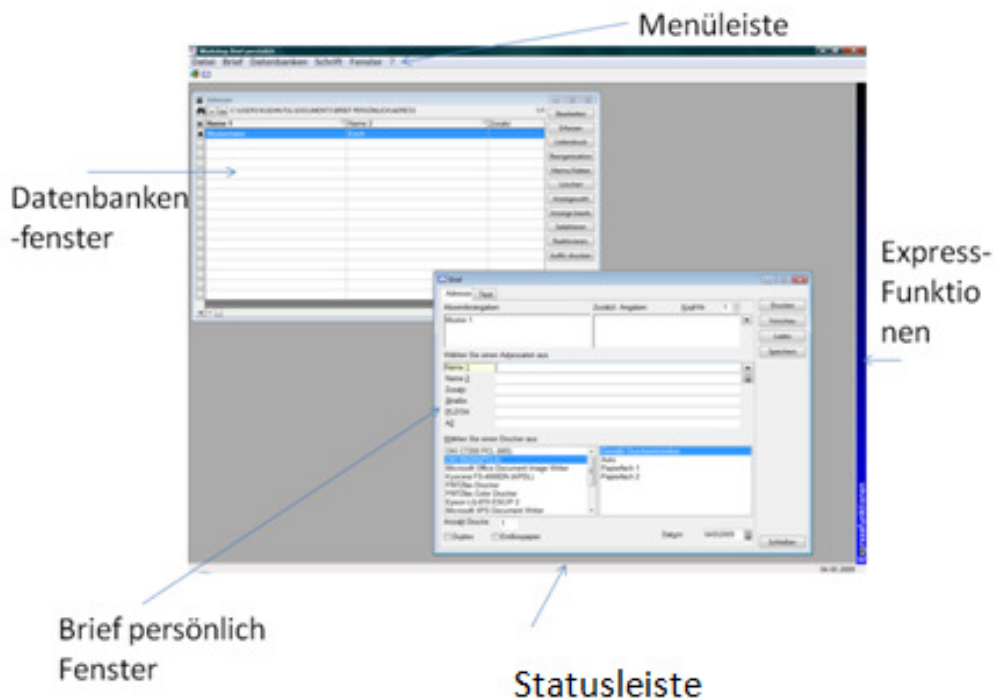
Menüleiste

Datei Brief Datenbanken Schrift Fenster ?

Datenbanken -fenster

Adressen

Name 1 | Name 2 | Zusatz

Bearbeiten
Erfassen
Löschen
Drucken

Express-Funktionen

Brief

Adresse Text

Drucken
Löschen
Laden
Speichern

Wählen Sie einen Adressaten aus

Name 1
Name 2
Zusatz
Straße
PLZ/Ort

Wählen Sie einen Drucker aus

Microsoft Office Document Image Writer
Microsoft XPS Document Writer

Papierfach 1
Papierfach 2

Anzahl Drucke 1

Duplex Endlospapier

Datum

Schließen

Brief persönlich Fenster

Statusleiste